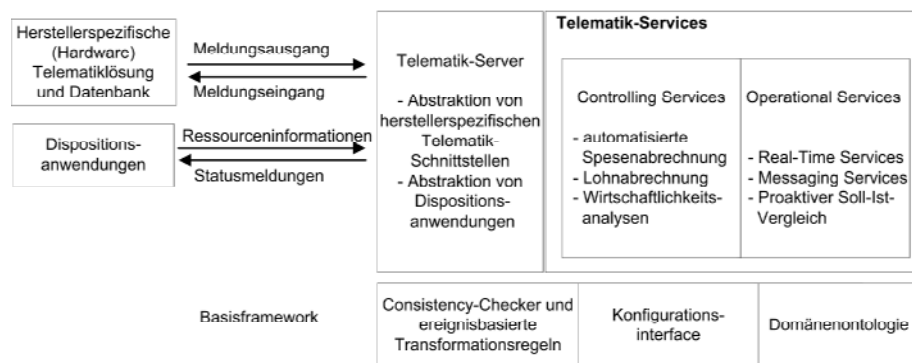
Herstellerspezifische (Hardware) Telematiklösung und Datenbank

Meldungsausgang

Meldungseingang

Dispositionsanwendungen

Ressourceninformationen

Statusmeldungen

Telematik-Server

- Abstraktion von herstellerspezifischen Telematik-Schnittstellen
- Abstraktion von Dispositionsanwendungen

Telematik-Services

Controlling Services

- automatisierte Spesenabrechnung
- Lohnabrechnung
- Wirtschaftlichkeitsanalysen

Operational Services

- Real-Time Services
- Messaging Services
- Proaktiver Soll-Ist-Vergleich

Basisframework

Consistency-Checker und ereignisbasierte Transformationsregeln

Konfigurationsinterface

Domänenontologie